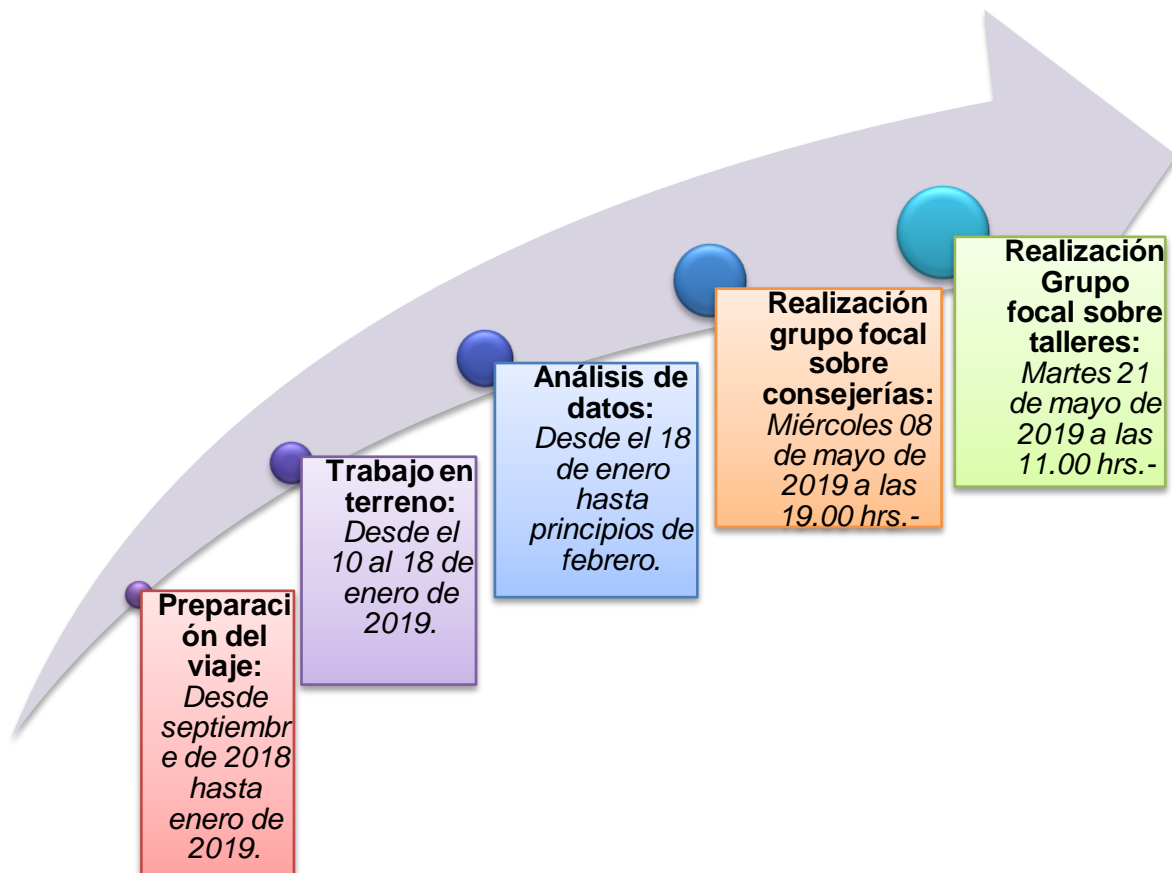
Preparación del viaje: Desde septiembre de 2018 hasta enero de 2019.

Trabajo en terreno: Desde el 10 al 18 de enero de 2019.

Análisis de datos: Desde el 18 de enero hasta principios de febrero.

Realización grupo focal sobre consejerías: Miércoles 08 de mayo de 2019 a las 19.00 hrs.-

Realización Grupo focal sobre talleres: Martes 21 de mayo de 2019 a las 11.00 hrs.-